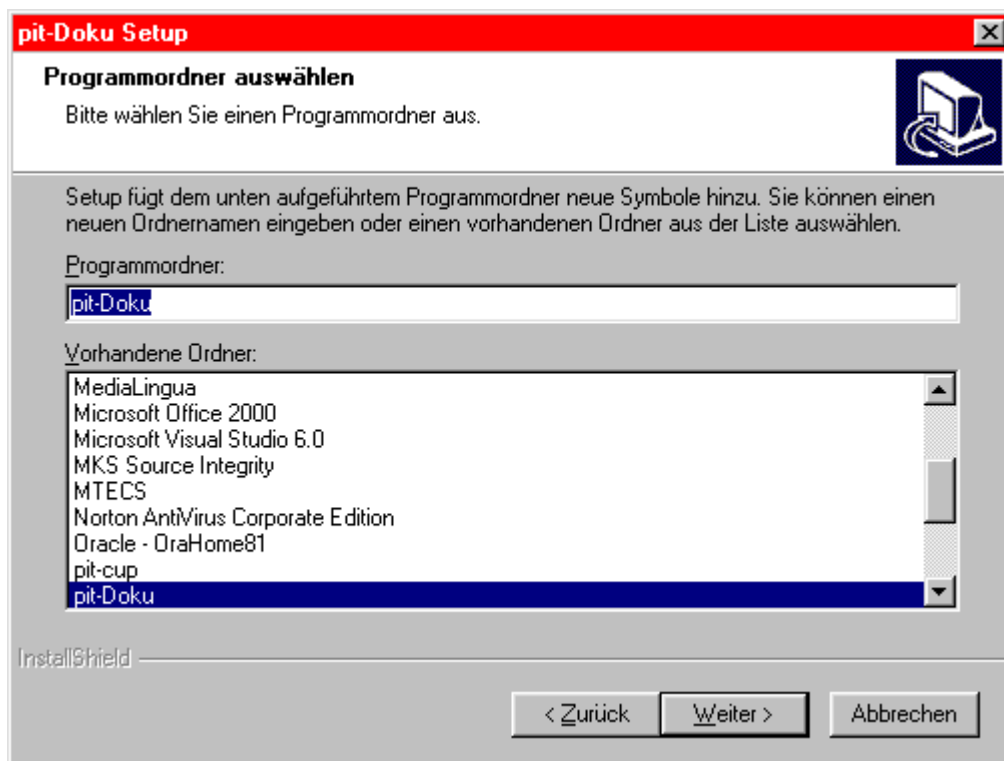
pit-Doku Setup

Programmordner auswählen

Bitte wählen Sie einen Programmordner aus.

Setup fügt dem unten aufgeführtem Programmordner neue Symbole hinzu. Sie können einen neuen Ordnernamen eingeben oder einen vorhandenen Ordner aus der Liste auswählen.

Programmordner:

pit-Doku

Vorhandene Ordner:

MediaLingua
Microsoft Office 2000
Microsoft Visual Studio 6.0
MKS Source Integrity
MTECS
Norton AntiVirus Corporate Edition
Oracle - OraHome81
pit-cup
pit-Doku

InstallShield

< Zurück
Weiter >
Abbrechen